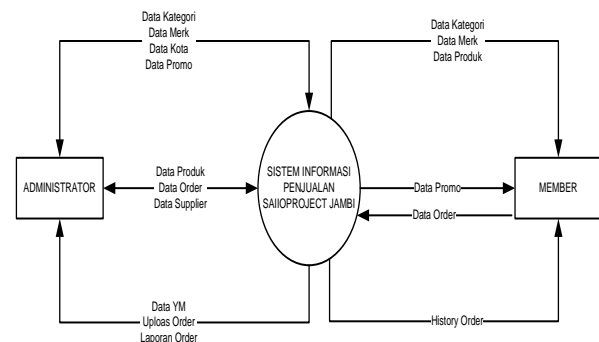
Data Kategori
Data Merk
Data Kota
Data Promo

Data Kategori
Data Merk
Data Produk

ADMINISTRATOR

Data Produk
Data Order
Data Supplier

SISTEM INFORMASI PENJUALAN SAIIOPROJECT JAMBI

Data Promo

Data Order

MEMBER

Data YM
Uploas Order
Laporan Order

History Order